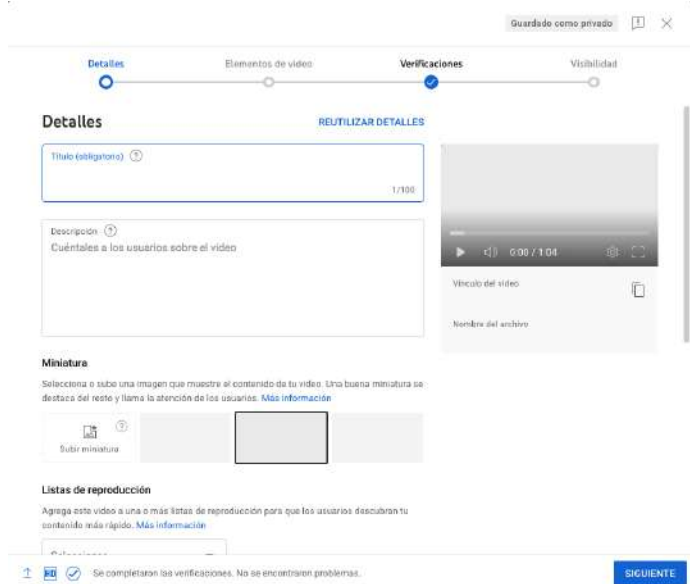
Guardado como privado

Detalles

Elementos de video

Verificaciones

Visibilidad

Detalles

REUTILIZAR DETALLES

Título (obligatorio) ?

1/100

Descripción ?

Cuéntales a los usuarios sobre el video

0:00 / 1:04

Vínculo del video

Nombre del archivo

Miniatura

Selecciona o sube una imagen que muestre el contenido de tu video. Una buena miniatura se destaca del resto y llama la atención de los usuarios. Más información

Subir miniatura

Listas de reproducción

Agrega este video a una o más listas de reproducción para que los usuarios descubran tu contenido más rápido. Más información

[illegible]

HD

Se completaron las verificaciones. No se encontraron problemas.

SIGUIENTE